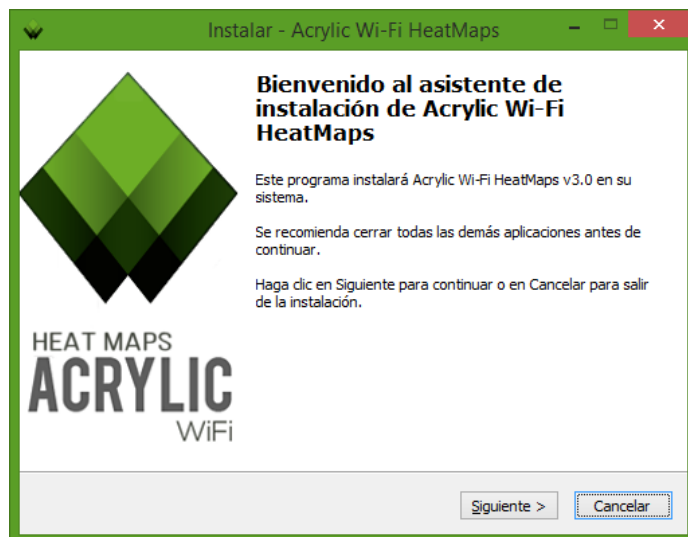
Instalar - Acrylic Wi-Fi HeatMaps

HEAT MAPS
ACRYLIC
WiFi

Bienvenido al asistente de instalación de Acrylic Wi-Fi HeatMaps

Este programa instalará Acrylic Wi-Fi HeatMaps v3.0 en su sistema.

Se recomienda cerrar todas las demás aplicaciones antes de continuar.

Haga clic en Siguiente para continuar o en Cancelar para salir de la instalación.

Siguiente >
Cancelar